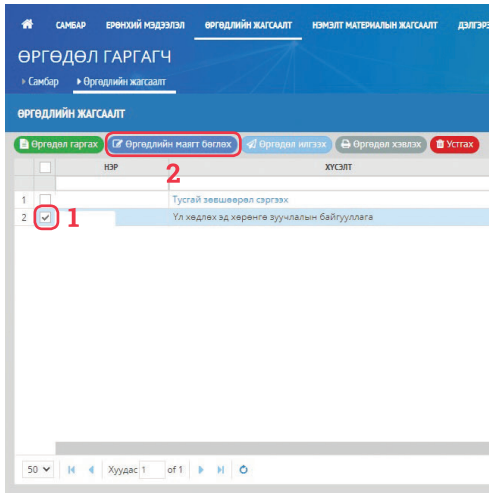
САМБАР ЕРӨНХИЙ МЭДЭЭЛЭЛ ӨРГӨДЛИЙН ЖАГСААЛТ НЭМЭЛТ МАТЕРИАЛЫН ЖАГСААЛТ ДЭЛГЭР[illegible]

ӨРГӨДӨЛ ГАРГАГЧ

Самбар Өргөдлийн жагсаалт

ӨРГӨДЛИЙН ЖАГСААЛТ

Өргөдөл гаргах | Өргөдлийн маягт бөглөх | Өргөдөл илгээх | Өргөдөл хэвлэх | Устгах

2

| | | НЭР | ХҮСЭЛТ |
|---|---|---|---|
| 1 | | | Тусгай зөвшөөрөл сэргээх |
| 2 | ✓ | | Үл хөдлөх эд хөрөнгө зуучлалын байгууллага |

1

50 Хуудас 1 of 1